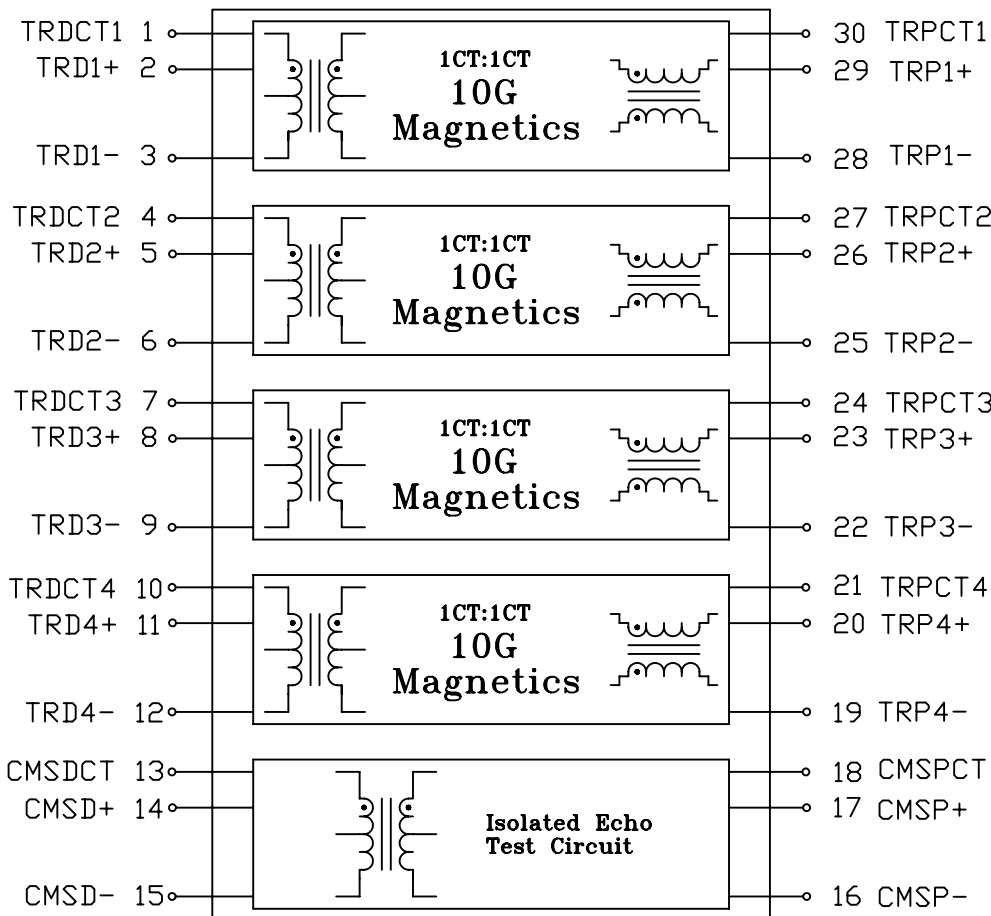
TRDCT1 1
TRD1+ 2
TRD1- 3

1CT:1CT
10G
Magnetics

30 TRPCT1
29 TRP1+
28 TRP1-

TRDCT2 4
TRD2+ 5
TRD2- 6

1CT:1CT
10G
Magnetics

27 TRPCT2
26 TRP2+
25 TRP2-

TRDCT3 7
TRD3+ 8
TRD3- 9

1CT:1CT
10G
Magnetics

24 TRPCT3
23 TRP3+
22 TRP3-

TRDCT4 10
TRD4+ 11
TRD4- 12

1CT:1CT
10G
Magnetics

21 TRPCT4
20 TRP4+
19 TRP4-

CMSDCT 13
CMSD+ 14
CMSD- 15

Isolated Echo
Test Circuit

18 CMSPCT
17 CMSP+
16 CMSP-